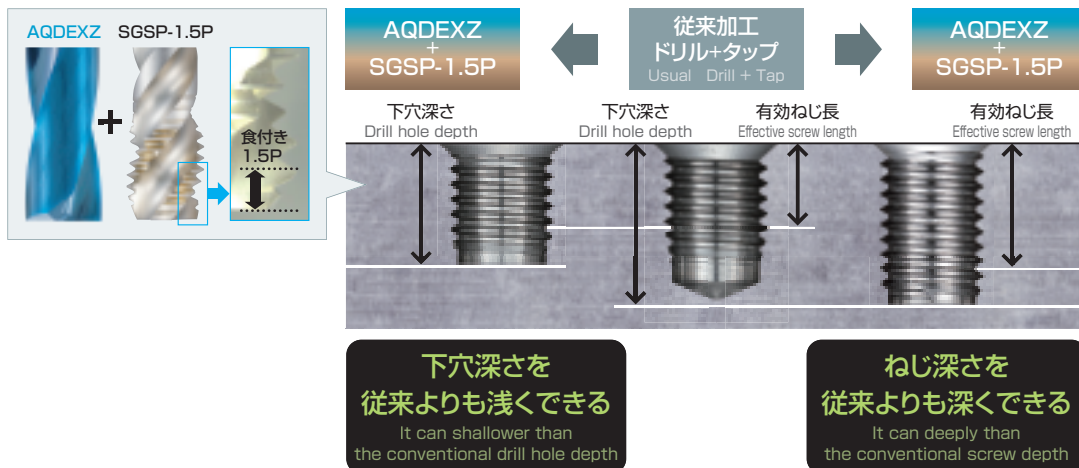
AQDEXZ SGSP-1.5P

食付き
1.5P

AQDEXZ
+
SGSP-1.5P

従来加工
ドリル+タップ
Usual Drill + Tap

AQDEXZ
+
SGSP-1.5P

下穴深さ
Drill hole depth

下穴深さ
Drill hole depth

有効ねじ長
Effective screw length

有効ねじ長
Effective screw length

下穴深さを
従来よりも浅くできる
It can shallower than
the conventional drill hole depth

ねじ深さを
従来よりも深くできる
It can deeply than
the conventional screw depth